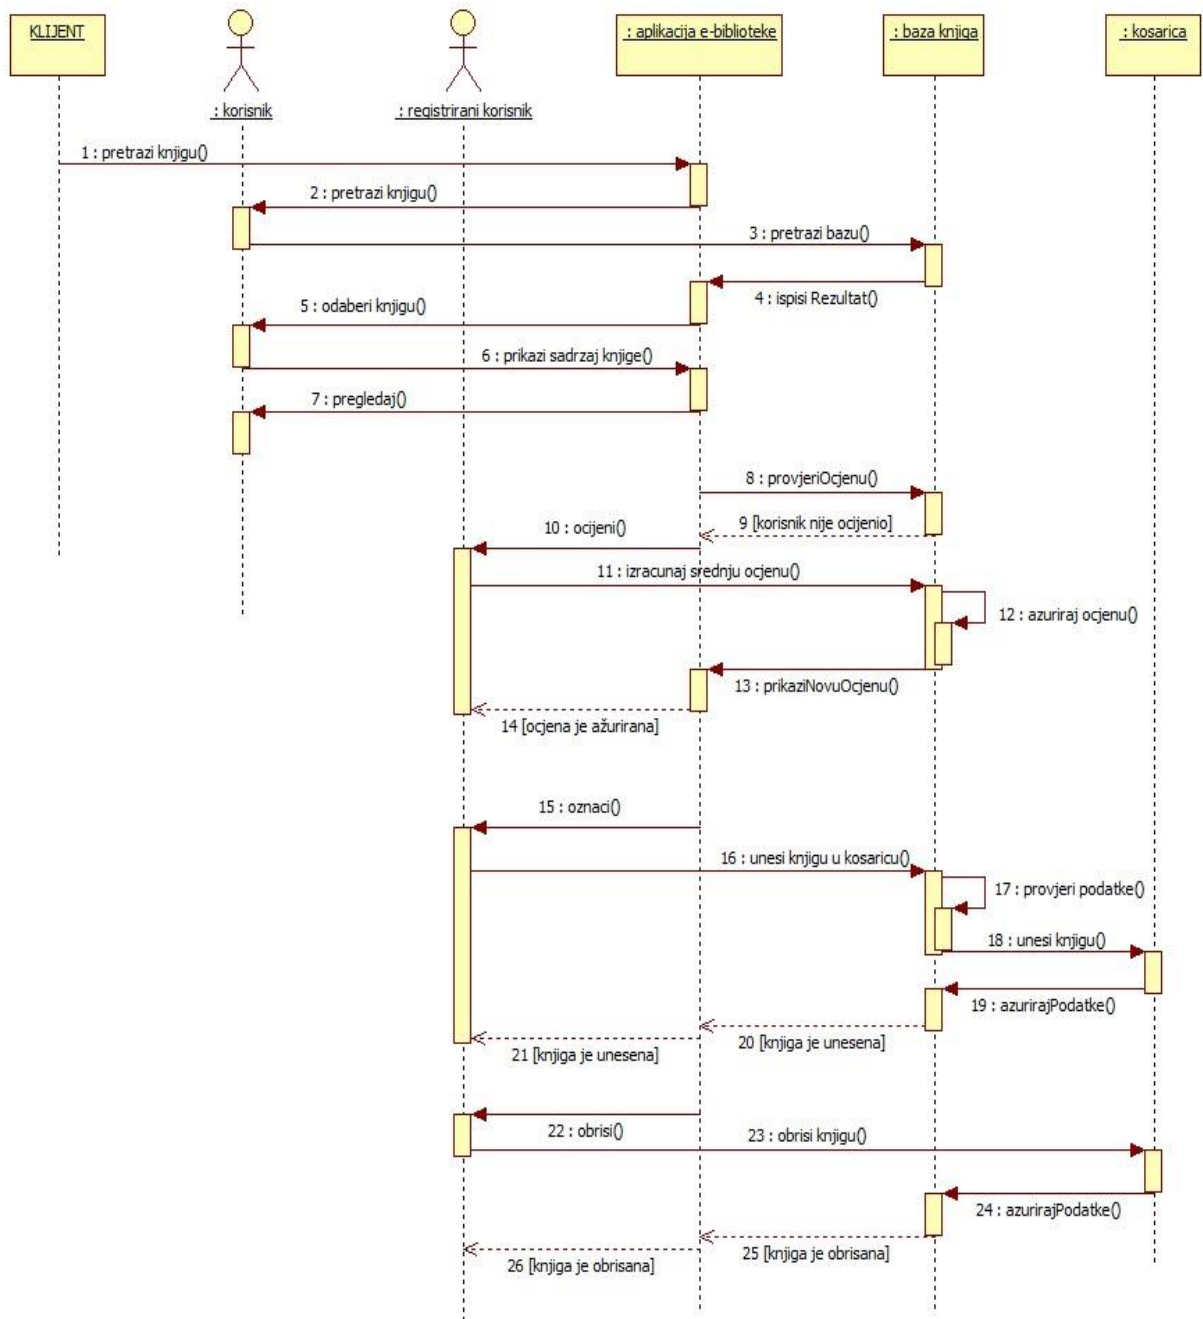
KLIJENT

: korisnik

: registrirani korisnik

: aplikacija e-biblioteke

: baza knjiga

: kosarica

1 : pretrazi knjigu()

2 : pretrazi knjigu()

3 : pretrazi bazu()

4 : ispisi Rezultat()

5 : odaberi knjigu()

6 : prikazi sadrzaj knjige()

7 : pregledaj()

8 : provjeriOcjenu()

9 [korisnik nije ocijenio]

10 : ocijeni()

11 : izracunaj srednju ocjenu()

12 : azuriraj ocjenu()

13 : prikaziNovuOcjenu()

14 [ocjena je ažurirana]

15 : oznaci()

16 : unesi knjigu u kosaricu()

17 : provjeri podatke()

18 : unesi knjigu()

19 : azurirajPodatke()

20 [knjiga je unesena]

21 [knjiga je unesena]

22 : obrisi()

23 : obrisi knjigu()

24 : azurirajPodatke()

25 [knjiga je obrisana]

26 [knjiga je obrisana]